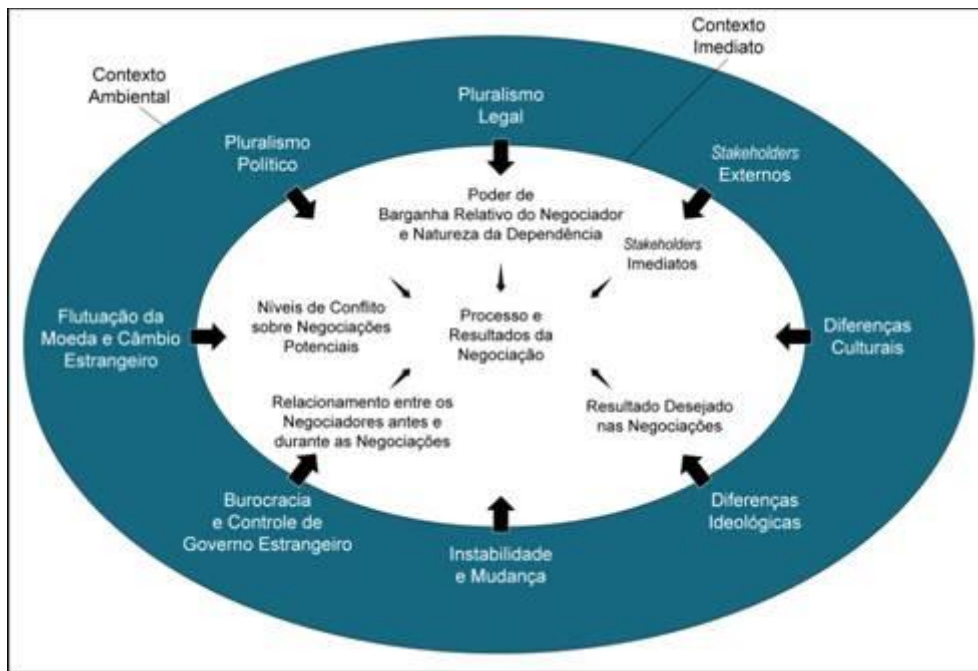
Contexto Ambiental

Contexto Imediato

Pluralismo Legal

Pluralismo Político

Stakeholders Externos

Poder de Barganha Relativo do Negociador e Natureza da Dependência

Stakeholders Imediatos

Flutuação da Moeda e Câmbio Estrangeiro

Níveis de Conflito sobre Negociações Potenciais

Processo e Resultados da Negociação

Diferenças Culturais

Relacionamento entre os Negociadores antes e durante as Negociações

Resultado Desejado nas Negociações

Burocracia e Controle de Governo Estrangeiro

Diferenças Ideológicas

Instabilidade e Mudança